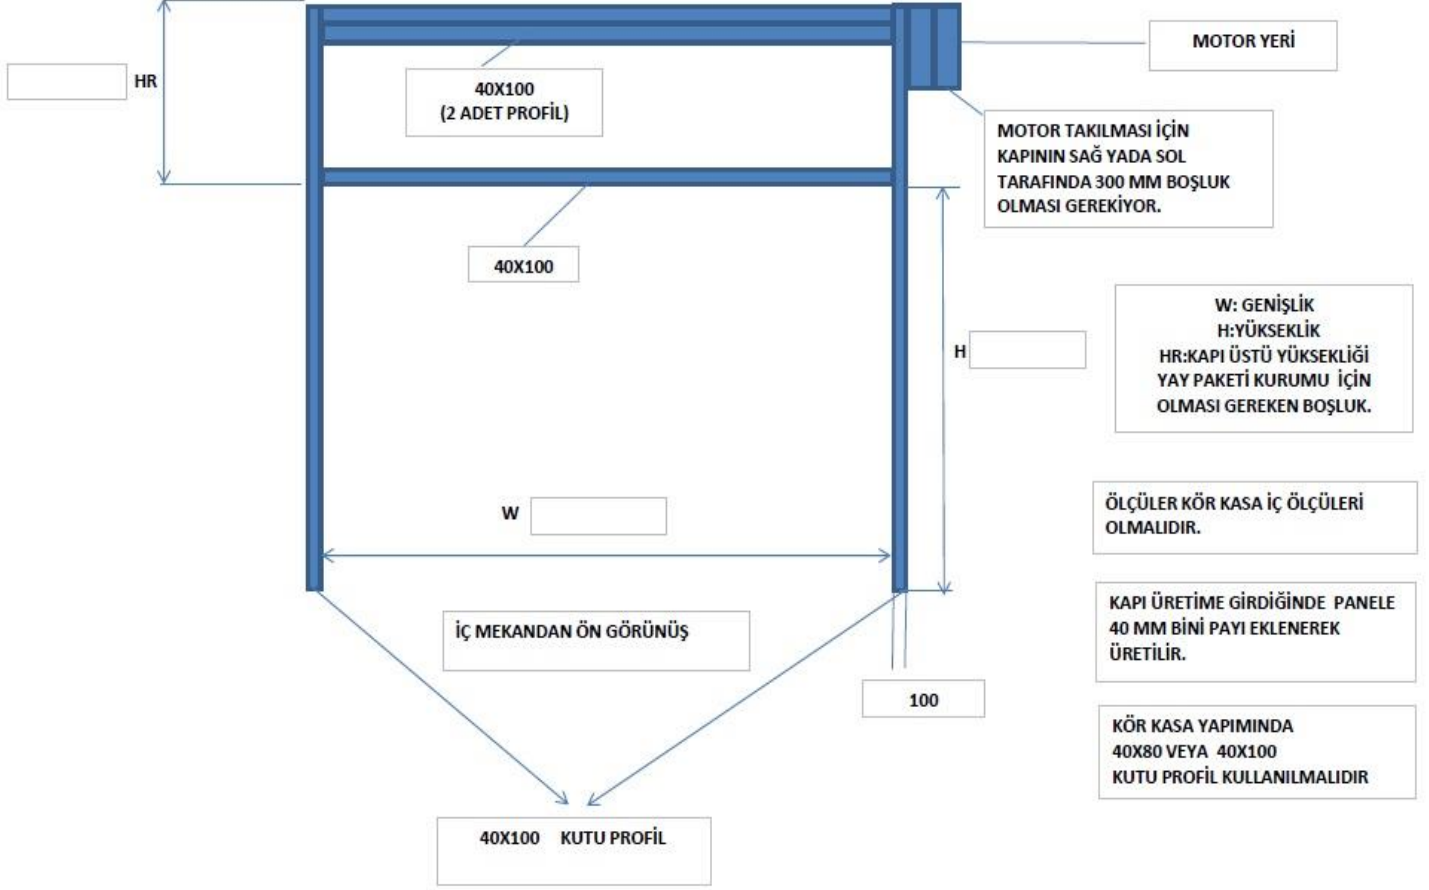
HR

40X100
(2 ADET PROFİL)

MOTOR YERİ

MOTOR TAKILMASI İÇİN KAPININ SAĞ YADA SOL TARAFINDA 300 MM BOŞLUK OLMASI GEREKİYOR.

40X100

W: GENİŞLİK
H:YÜKSEKLİK
HR:KAPI ÜSTÜ YÜKSEKLİĞİ YAY PAKETİ KURUMU İÇİN OLMASI GEREKEN BOŞLUK.

H

W

ÖLÇÜLER KÖR KASA İÇ ÖLÇÜLERİ OLMALIDIR.

KAPI ÜRETİME GİRDİĞİNDE PANELE 40 MM BİNİ PAYI EKLENEREK ÜRETİLİR.

İÇ MEKANDAN ÖN GÖRÜNÜŞ

100

KÖR KASA YAPIMINDA
40X80 VEYA 40X100
KUTU PROFİL KULLANILMALIDIR

40X100 KUTU PROFİL